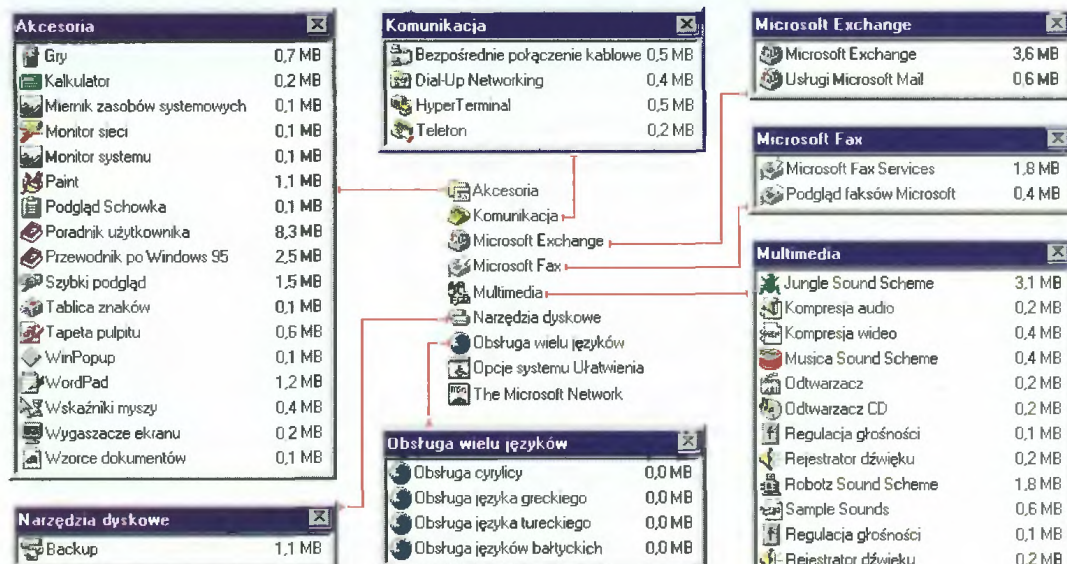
Akcesoria

| | |
|---|---|
| Gry | 0,7 MB |
| Kalkulator | 0,2 MB |
| Miernik zasobów systemowych | 0,1 MB |
| Monitor sieci | 0,1 MB |
| Monitor systemu | 0,1 MB |
| Paint | 1,1 MB |
| Podgląd Schowka | 0,1 MB |
| Poradnik użytkownika | 8,3 MB |
| Przewodnik po Windows 95 | 2,5 MB |
| Szybki podgląd | 1,5 MB |
| Tablica znaków | 0,1 MB |
| Tapeta pulpitu | 0,6 MB |
| WinPopup | 0,1 MB |
| WordPad | 1,2 MB |
| Wskaźniki myszy | 0,4 MB |
| Wygaszacze ekranu | 0,2 MB |
| Wzorce dokumentów | 0,1 MB |

Narzędzia dyskowe

| | |
|---|---|
| Backup | 1,1 MB |

Komunikacja

| | |
|---|---|
| Bezpośrednie połączenie kablowe | 0,5 MB |
| Dial-Up Networking | 0,4 MB |
| HyperTerminal | 0,5 MB |
| Telefon | 0,2 MB |

Akcesoria
Komunikacja
Microsoft Exchange
Microsoft Fax
Multimedia
Narzędzia dyskowe
Obsługa wielu języków
Opcje systemu Ułatwienia
The Microsoft Network

Obsługa wielu języków

| | |
|---|---|
| Obsługa cyrylicy | 0,0 MB |
| Obsługa języka greckiego | 0,0 MB |
| Obsługa języka tureckiego | 0,0 MB |
| Obsługa języków bałtyckich | 0,0 MB |

Microsoft Exchange

| | |
|---|---|
| Microsoft Exchange | 3,6 MB |
| Usługi Microsoft Mail | 0,6 MB |

Microsoft Fax

| | |
|---|---|
| Microsoft Fax Services | 1,8 MB |
| Podgląd faksów Microsoft | 0,4 MB |

Multimedia

| | |
|---|---|
| Jungle Sound Scheme | 3,1 MB |
| Kompresja audio | 0,2 MB |
| Kompresja wideo | 0,4 MB |
| Musica Sound Scheme | 0,4 MB |
| Odtwarzacz | 0,2 MB |
| Odtwarzacz CD | 0,2 MB |
| Regulacja głośności | 0,1 MB |
| Rejestrator dźwięku | 0,2 MB |
| Robotz Sound Scheme | 1,8 MB |
| Sample Sounds | 0,6 MB |
| Regulacja głośności | 0,1 MB |
| Rejestrator dźwięku | 0,2 MB |